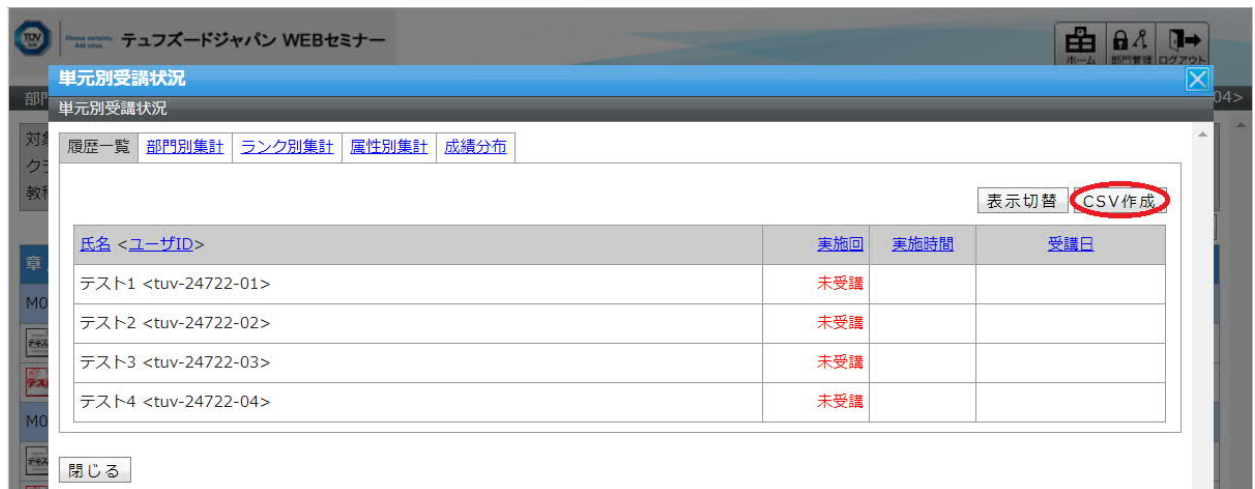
テュフズードジャパン WEBセミナー

ホーム 部門管理 ログアウト

単元別受講状況

単元別受講状況

履歴一覧 | 部門別集計 | ランク別集計 | 属性別集計 | 成績分布

表示切替 CSV作成

| 氏名 <ユーザID> | 実施回 | 実施時間 | 受講日 |
|---|---|---|---|
| テスト1 <tuv-24722-01> | 未受講 | | |
| テスト2 <tuv-24722-02> | 未受講 | | |
| テスト3 <tuv-24722-03> | 未受講 | | |
| テスト4 <tuv-24722-04> | 未受講 | | |

閉じる